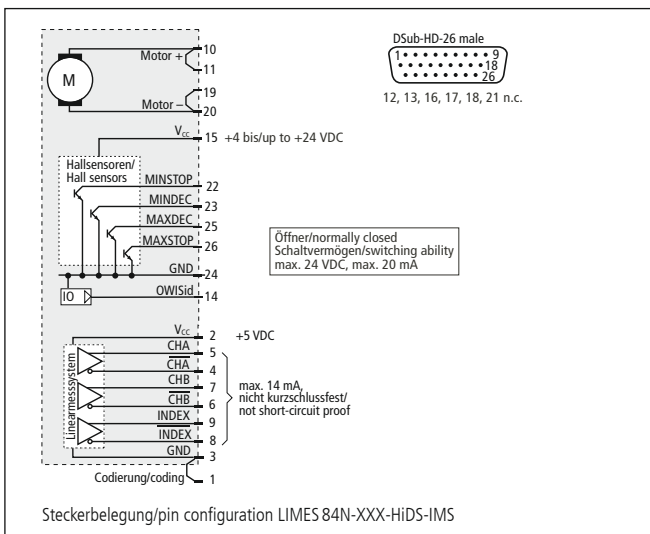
DSub-HD-26 male

1 9
18
26

12, 13, 16, 17, 18, 21 n.c.

M

Motor + 10
11

Motor – 19
20

$V_{cc}$ 15 +4 bis/up to +24 VDC

Hallsensoren/
Hall sensors

MINSTOP 22
MINDEC 23
MAXDEC 25
MAXSTOP 26
GND 24

Öffner/normally closed
Schaltvermögen/switching ability
max. 24 VDC, max. 20 mA

IO
OWISid 14

$V_{cc}$ 2 +5 VDC

Linearmesssystem

CHA 5
$\overline{CHA}$ 4
CHB 7
$\overline{CHB}$ 6
INDEX 9
$\overline{INDEX}$ 8
GND 3

max. 14 mA,
nicht kurzschlussfest/
not short-circuit proof

Codierung/coding 1

Steckerbelegung/pin configuration LIMES 84N-XXX-HiDS-IMS